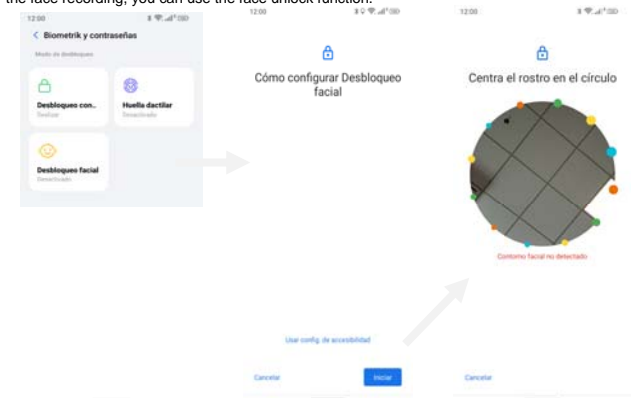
the face recording, you can use the face unlock function.

12:00

< Biometrík y contraseñas

Modo de desbloqueo

Desbloqueo con...
Deslizar

Huella dactilar
Desactivado

Desbloqueo facial
Desactivado

12:00

Cómo configurar Desbloqueo facial

Usar config. de accesibilidad

Cancelar

Iniciar

12:00

Centra el rostro en el círculo

Contorno facial no detectado

Cancelar